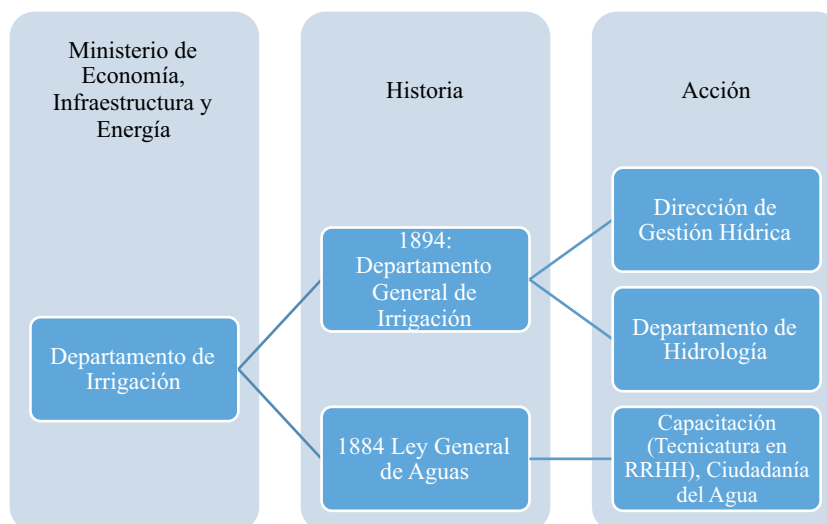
Ministerio de Economía, Infraestructura y Energía

Historia

Acción

Departamento de Irrigación

1894: Departamento General de Irrigación

1884 Ley General de Aguas

Dirección de Gestión Hídrica

Departamento de Hidrología

Capacitación (Tecnicatura en RRHH), Ciudadanía del Agua